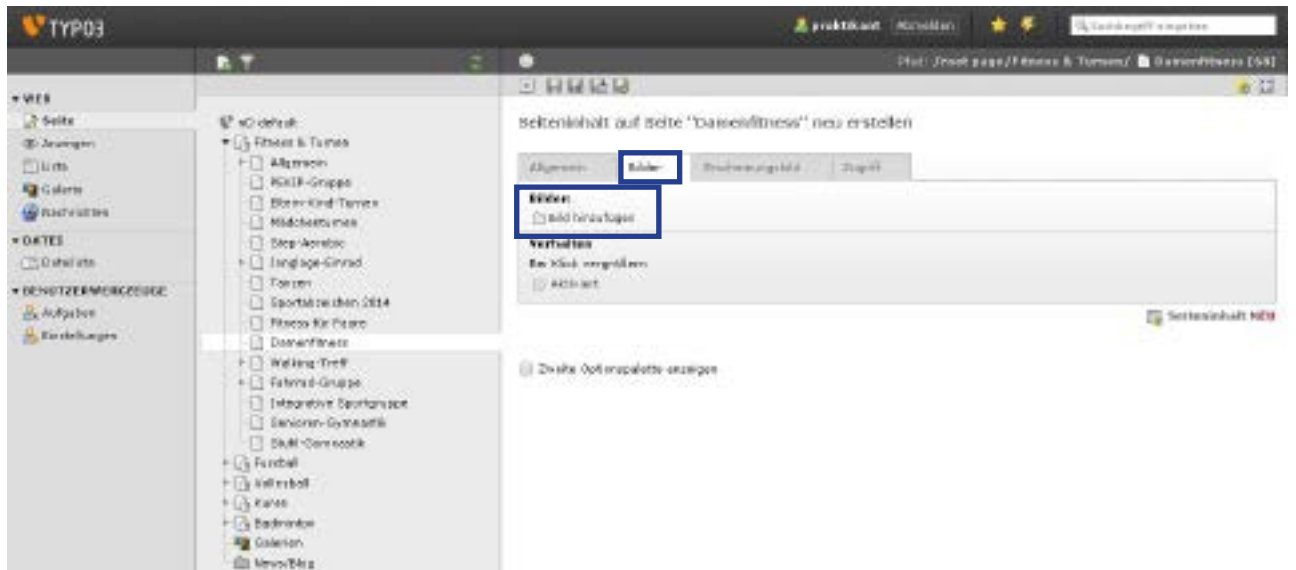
TYPO3

praktikant Abmelden

Suchbegriff eingeben

Pfad: /root page/Fitness & Turnen/ Damenfitness [59]

▾ WEB
Seite
Anzeigen
Liste
Galerie
Nachrichten
▾ DATEI
Dateiliste
▾ BENUTZERWERKZEUGE
Aufgaben
Einstellungen

wO default
Fitness & Turnen
Allgemein
KiKiR-Gruppe
Eltern-Kind-Turnen
Mädchenturnen
Step-Aerobic
Jonglage-Einrad
Tanzen
Sportabzeichen 2014
Fitness für Paare
Damenfitness
Walking-Treff
Fahrrad-Gruppe
Integrative Sportgruppe
Senioren-Gymnastik
Skill-Gymnastik
Fußball
Volleyball
Karate
Badminton
Galerien
News/Blog

Seiteninhalt auf Seite "Damenfitness" neu erstellen

Allgemein
Bilder
Erscheinungsbild
Zugriff

Bilder:
Bild hinzufügen

Verhalten
Bei Klick vergrößern
Aktiviert

Seiteninhalt NEU

Zweite Optionspalette anzeigen